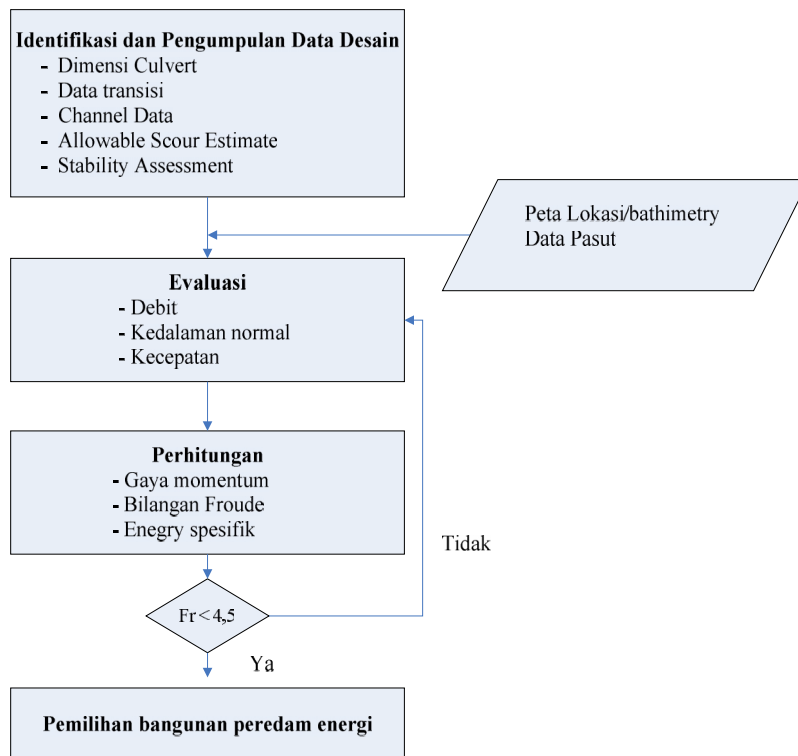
Identifikasi dan Pengumpulan Data Desain
- Dimensi Culvert
- Data transisi
- Channel Data
- Allowable Scour Estimate
- Stability Assessment

Peta Lokasi/bathimetry
Data Pasut

Evaluasi
- Debit
- Kedalaman normal
- Kecepatan

Perhitungan
- Gaya momentum
- Bilangan Froude
- Enegry spesifik

Tidak

Fr < 4,5

Ya

Pemilihan bangunan peredam energi